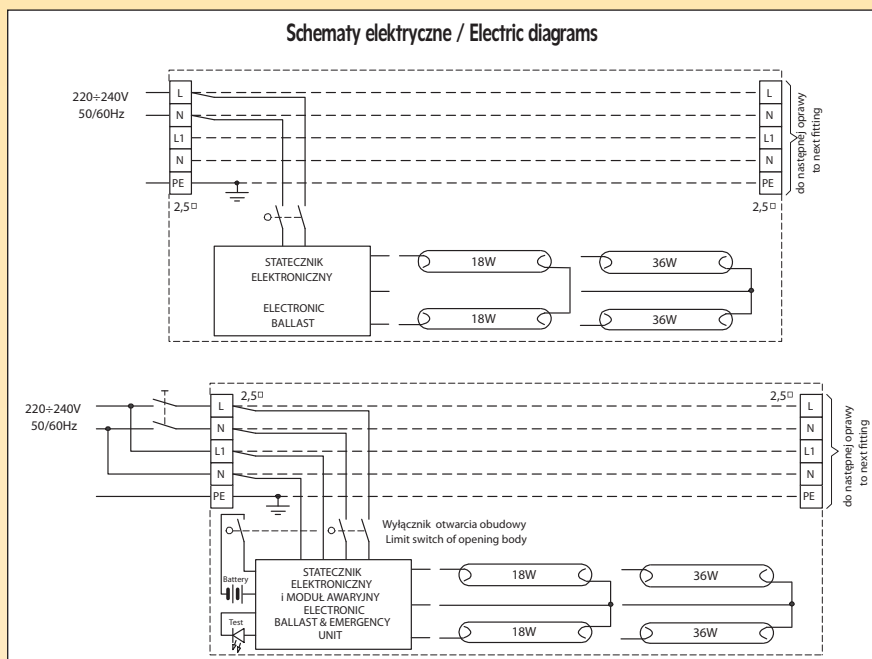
Schematy elektryczne / Electric diagrams

220÷240V
50/60Hz

L
N
L1
N
PE

2,5□

L
N
L1
N
PE

2,5□

do następnej oprawy
to next fitting

STATECZNIK
ELEKTRONICZNY

ELECTRONIC
BALLAST

18W
36W
18W
36W

220÷240V
50/60Hz

2,5□
2,5□

L
N
L1
N
PE

L
N
L1
N
PE

do następnej oprawy
to next fitting

Wyłącznik otwarcia obudowy
Limit switch of opening body

Battery

Test

STATECZNIK
ELEKTRONICZNY
i MODUŁ AWARYJNY
ELECTRONIC
BALLAST & EMERGENCY
UNIT

18W
36W
18W
36W